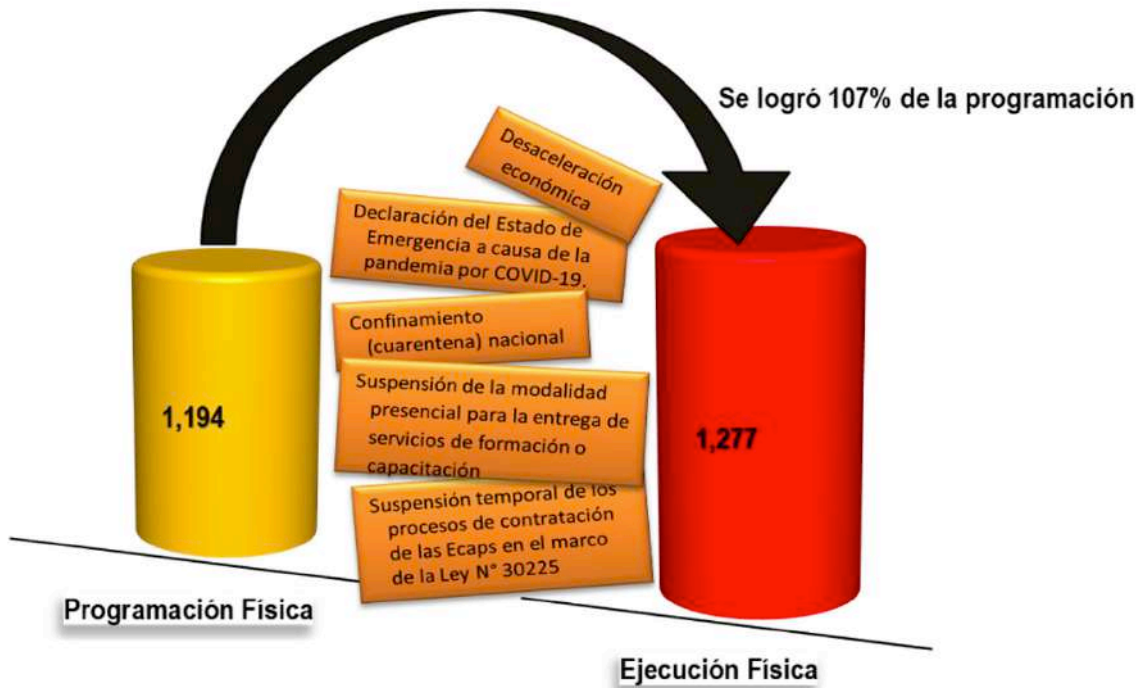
Se logró 107% de la programación

Desaceleración económica

Declaración del Estado de Emergencia a causa de la pandemia por COVID-19.

Confinamiento (cuarentena) nacional

Suspensión de la modalidad presencial para la entrega de servicios de formación o capacitación

Suspensión temporal de los procesos de contratación de las Ecaps en el marco de la Ley N° 30225

1,194

1,277

Programación Física

Ejecución Física